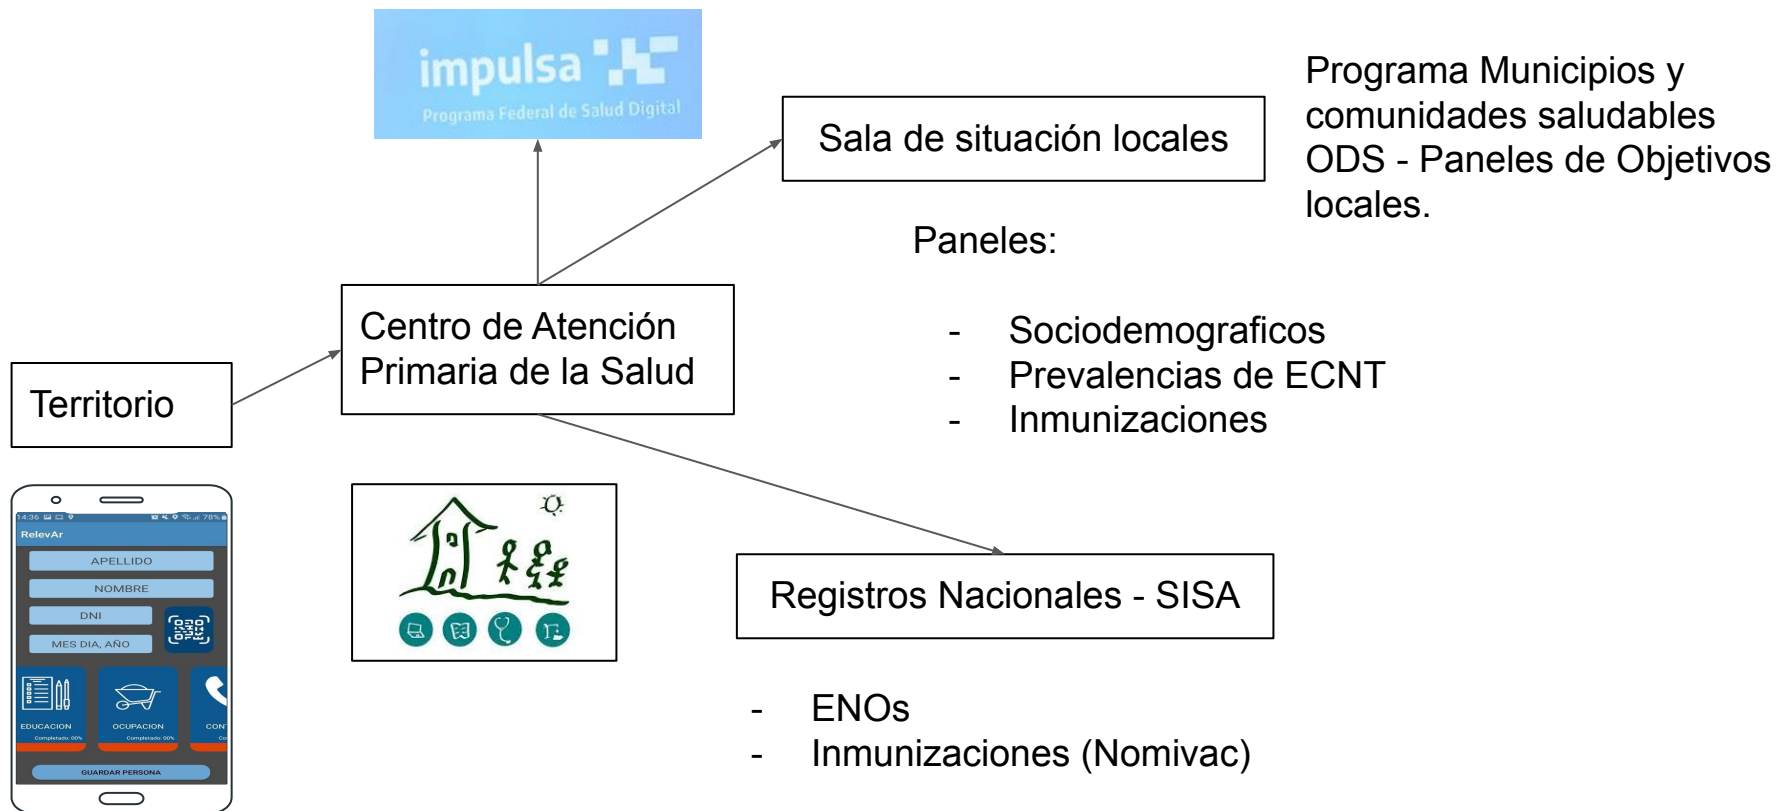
impulsa
Programa Federal de Salud Digital

Sala de situación locales

Programa Municipios y comunidades saludables
ODS - Paneles de Objetivos locales.

Paneles:

- Sociodemograficos
- Prevalencias de ECNT
- Inmunizaciones

Territorio

Centro de Atención Primaria de la Salud

14:36 78%
RelevAr
APELLIDO
NOMBRE
DNI
MES DIA, AÑO
EDUCACION
Completado: 00%
OCUPACION
Completado: 00%
CON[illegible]
GUARDAR PERSONA

Registros Nacionales - SISA

- ENOs
- Inmunizaciones (Nomivac)